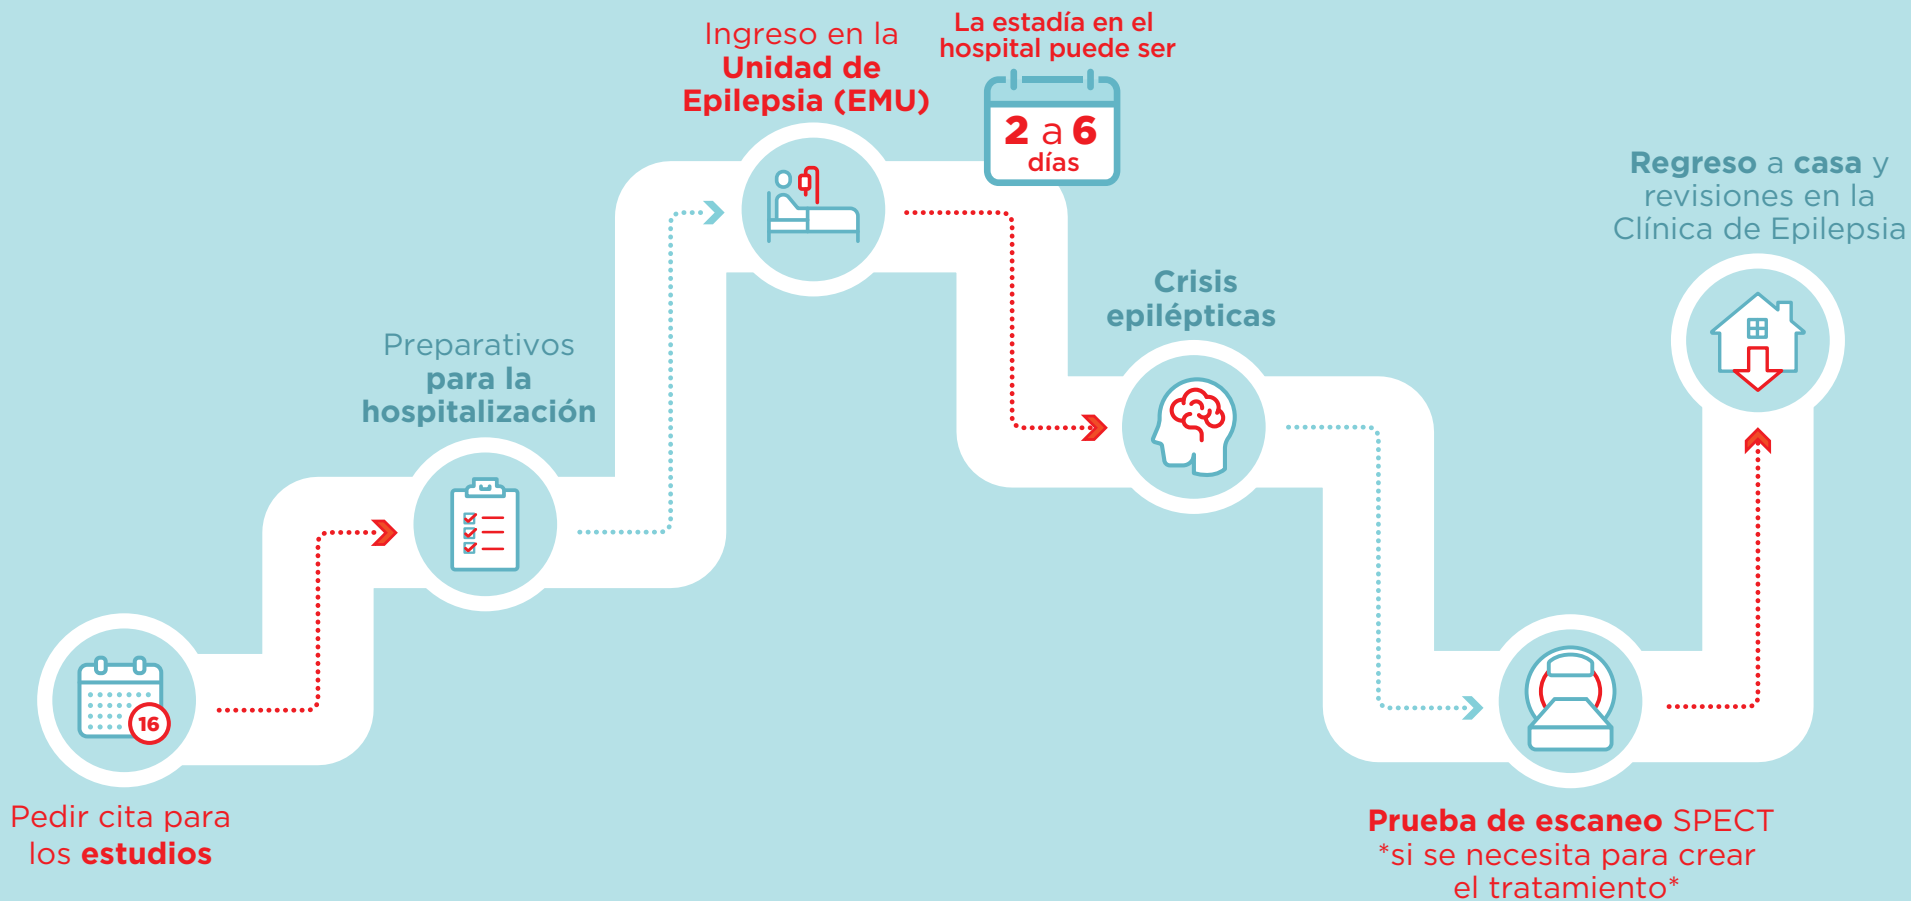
Pedir cita para los estudios

16

Preparativos para la hospitalización

Ingreso en la Unidad de Epilepsia (EMU)

La estadía en el hospital puede ser

2 a 6 días

Crisis epilépticas

Prueba de escaneo SPECT *si se necesita para crear el tratamiento*

Regreso a casa y revisiones en la Clínica de Epilepsia